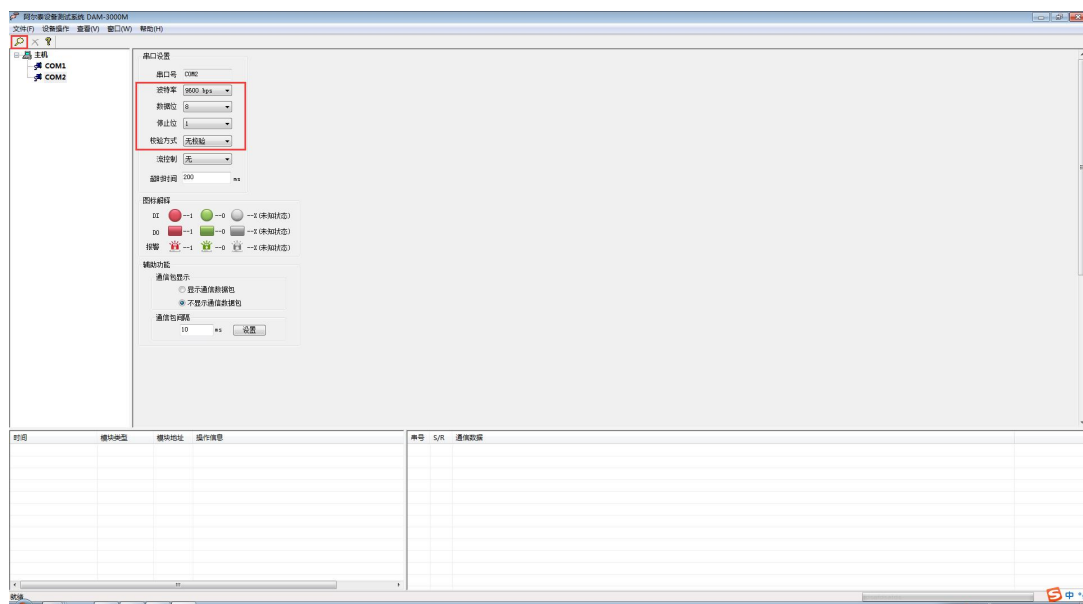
阿尔泰设备测试系统 DAM-3000M
文件(F) 设备操作 查看(V) 窗口(W) 帮助(H)

主机
COM1
COM2

串口设置
串口号 COM2
波特率 9600 bps
数据位 8
停止位 1
校验方式 无校验
流控制 无
超时时间 200 ms

图标解释
DI --1 --0 --X(未知状态)
DO --1 --0 --X(未知状态)
报警 --1 --0 --X(未知状态)

辅助功能
通信包显示
显示通信数据包
不显示通信数据包
通信包间隔
10 ms 设置

| 时间 | 模块类型 | 模块地址 | 操作信息 |
|---|---|---|---|

| 串号 | S/R | 通信数据 |
|---|---|---|

就绪
中